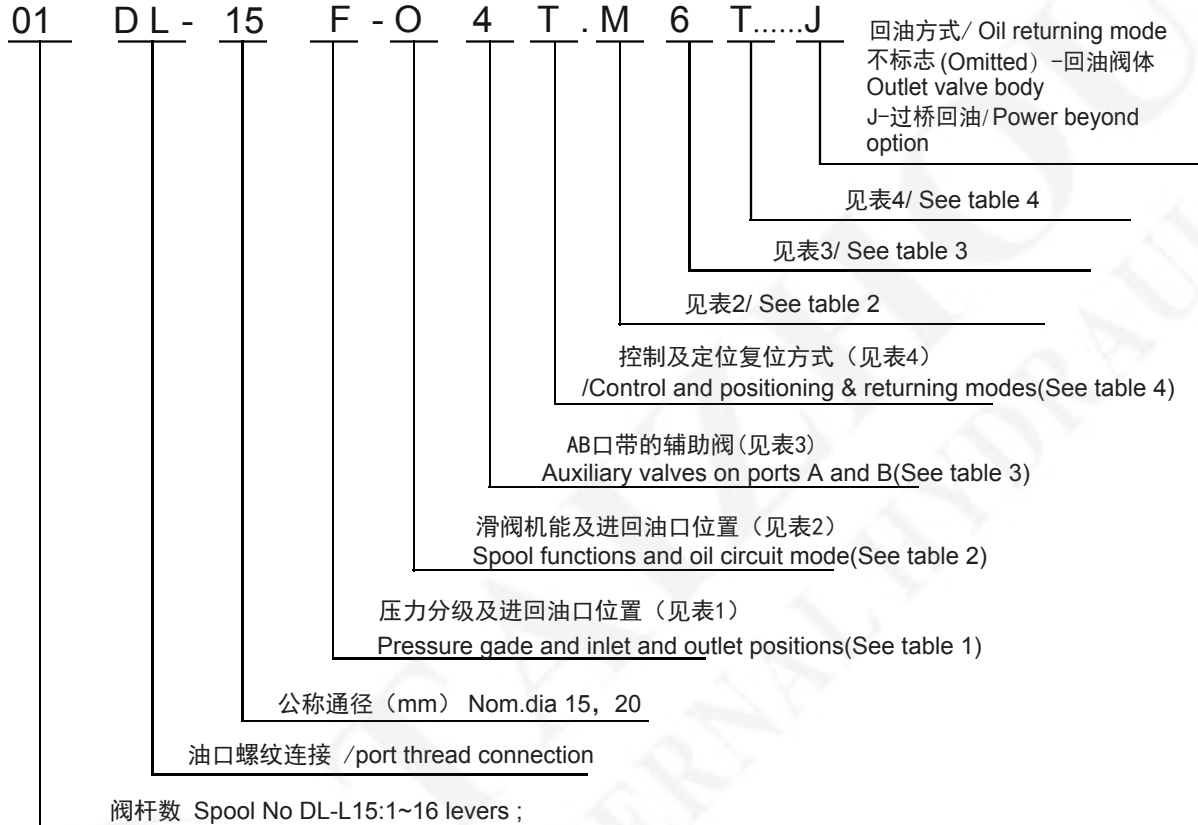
01 DL- 15 F-O 4 T.M 6 T......J

回油方式/ Oil returning mode
不标志 (Omitted) -回油阀体
Outlet valve body
J-过桥回油/ Power beyond option

见表4/ See table 4

见表3/ See table 3

见表2/ See table 2

控制及定位复位方式（见表4）
/Control and positioning & returning modes(See table 4)

AB口带的辅助阀(见表3)
Auxiliary valves on ports A and B(See table 3)

滑阀机能及进回油口位置（见表2）
Spool functions and oil circuit mode(See table 2)

压力分级及进回油口位置（见表1）
Pressure gade and inlet and outlet positions(See table 1)

公称通径（mm） Nom.dia 15，20

油口螺纹连接 /port thread connection

阀杆数 Spool No DL-L15:1~16 levers ;